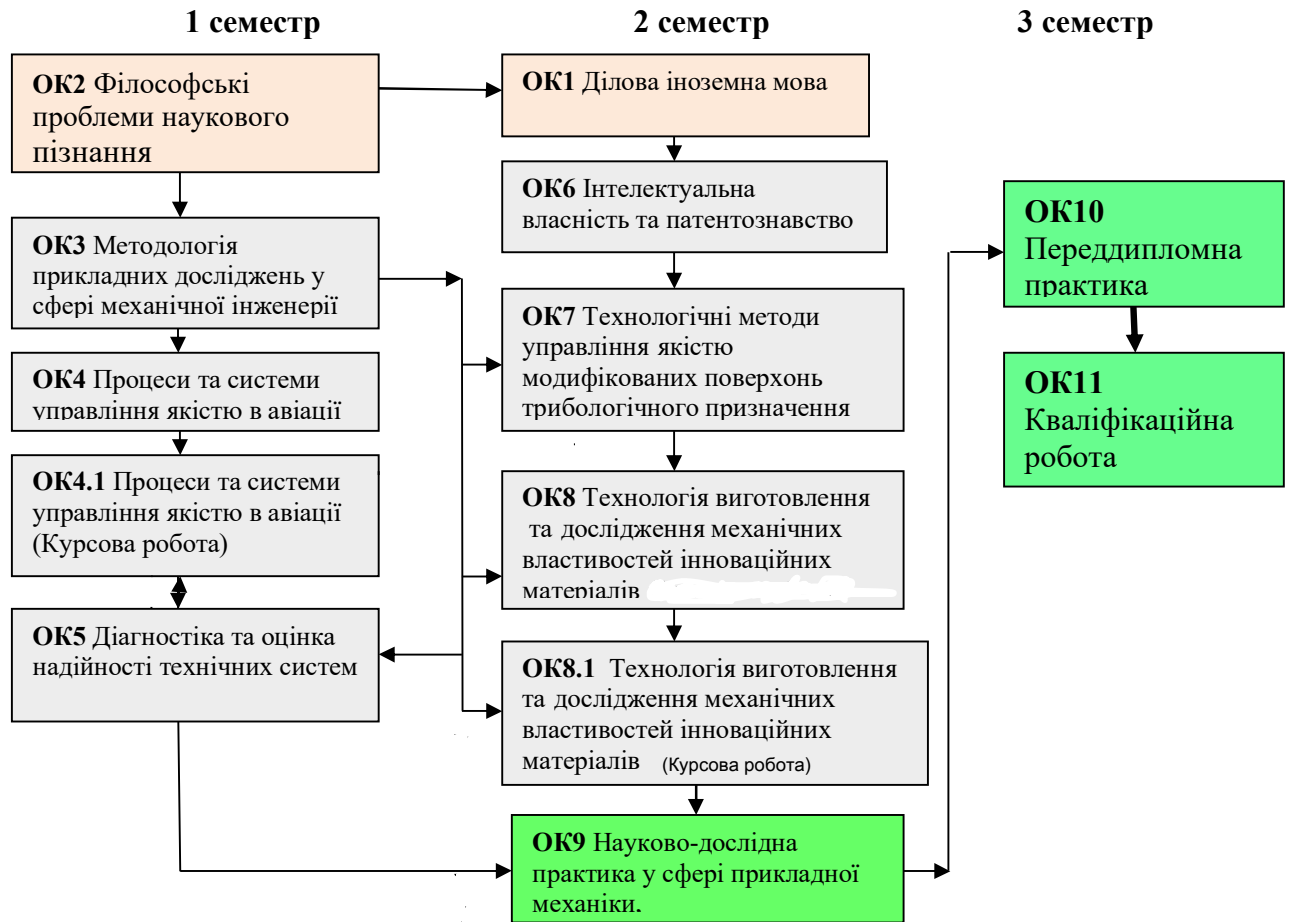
1 семестр

2 семестр

3 семестр

ОК2 Філософські проблеми наукового пізнання

ОК3 Методологія прикладних досліджень у сфері механічної інженерії

ОК4 Процеси та системи управління якістю в авіації

ОК4.1 Процеси та системи управління якістю в авіації (Курсова робота)

ОК5 Діагностіка та оцінка надійності технічних систем

ОК1 Ділова іноземна мова

ОК6 Інтелектуальна власність та патентознавство

ОК7 Технологічні методи управління якістю модифікованих поверхонь трибологічного призначення

ОК8 Технологія виготовлення та дослідження механічних властивостей інноваційних матеріалів

ОК8.1 Технологія виготовлення та дослідження механічних властивостей інноваційних матеріалів (Курсова робота)

ОК9 Науково-дослідна практика у сфері прикладної механіки.

ОК10 Переддипломна практика

ОК11 Кваліфікаційна робота